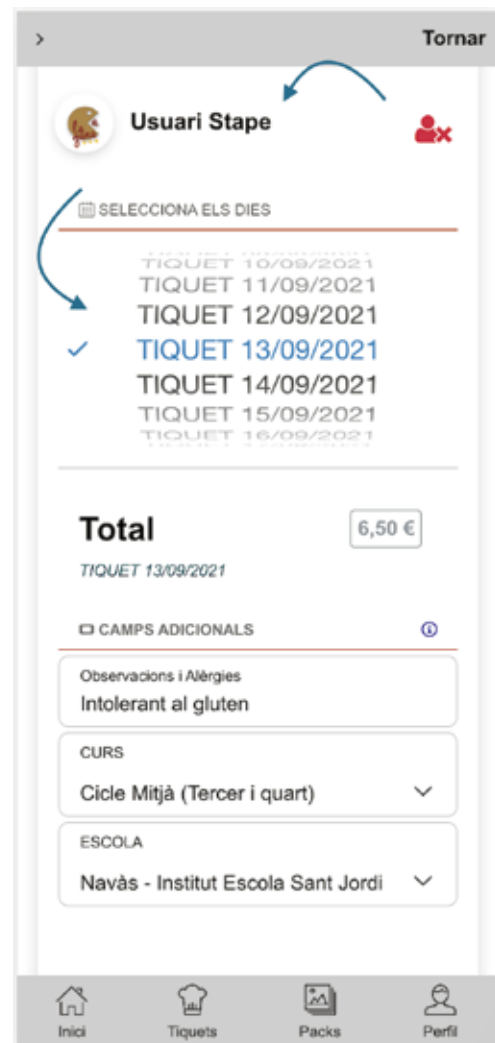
>

Tornar

Usuari Stape

SELECCIONA ELS DIES

TIQUET 10/09/2021
TIQUET 11/09/2021
TIQUET 12/09/2021
✓ TIQUET 13/09/2021
TIQUET 14/09/2021
TIQUET 15/09/2021
TIQUET 16/09/2021

Total

6,50 €

TIQUET 13/09/2021

CAMPS ADICIONALS

Observacions i Alèrgies
Intolerant al gluten

CURS
Cicle Mitjà (Tercer i quart)

ESCOLA
Navàs - Institut Escola Sant Jordi

Inici
Tiquets
Packs
Perfil